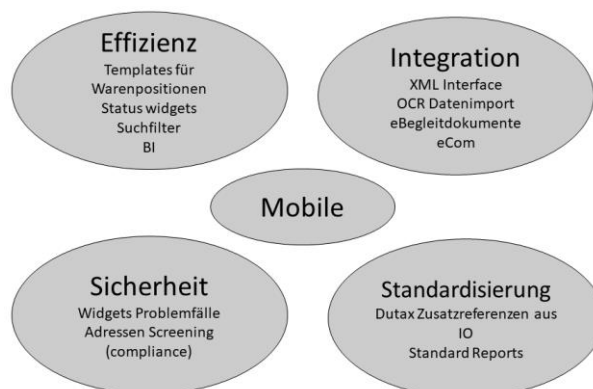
Effizienz
Templates für Warenpositionen
Status widgets
Suchfilter
BI

Integration
XML Interface
OCR Datenimport
eBegleitdokumente
eCom

Mobile

Sicherheit
Widgets Problemfälle
Adressen Screening (compliance)

Standardisierung
Dutax Zusatzreferenzen aus IO
Standard Reports